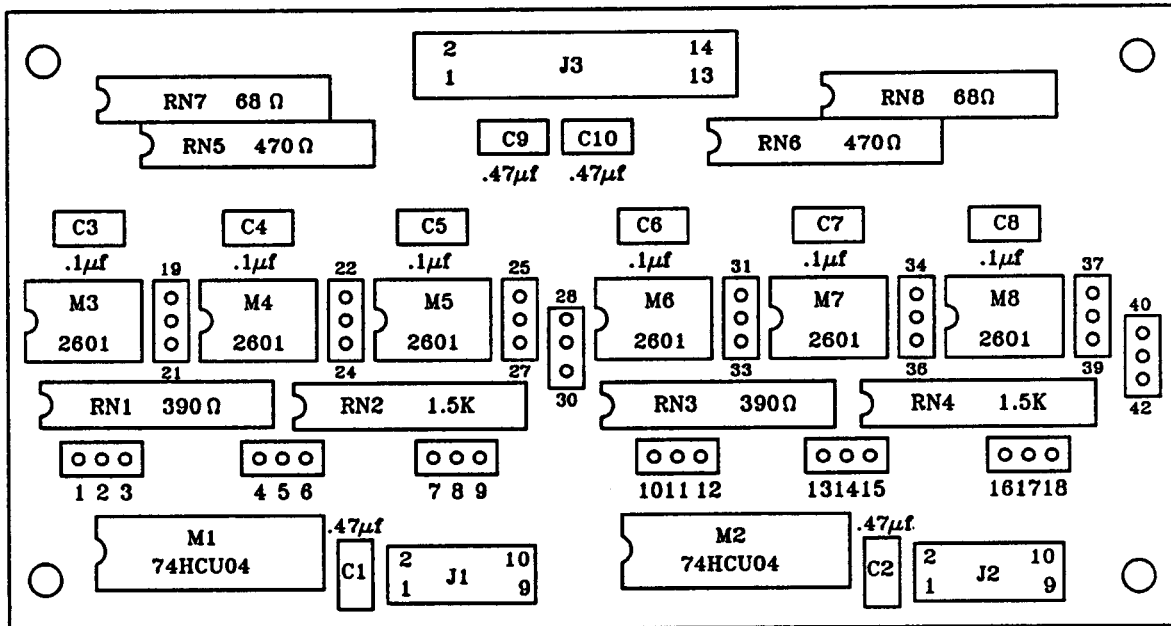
2
1
J3
14
13

RN7 68 Ω
RN5 470 Ω

C9
.47$\mu f$
C10
.47$\mu f$

RN8 68Ω
RN6 470Ω

C3
.1$\mu f$
C4
.1$\mu f$
C5
.1$\mu f$
C6
.1$\mu f$
C7
.1$\mu f$
C8
.1$\mu f$

19
M3
2601
21
M4
2601
22
24
M5
2601
25
27
28
30
M6
2601
31
33
M7
2601
34
36
M8
2601
37
39
40
42

RN1 390 Ω
RN2 1.5K
RN3 390 Ω
RN4 1.5K

1 2 3
4 5 6
7 8 9
10 11 12
13 14 15
16 17 18

M1
74HCU04
.47$\mu f$
C1
2
1
J1
10
9

M2
74HCU04
.47$\mu f$
C2
2
1
J2
10
9